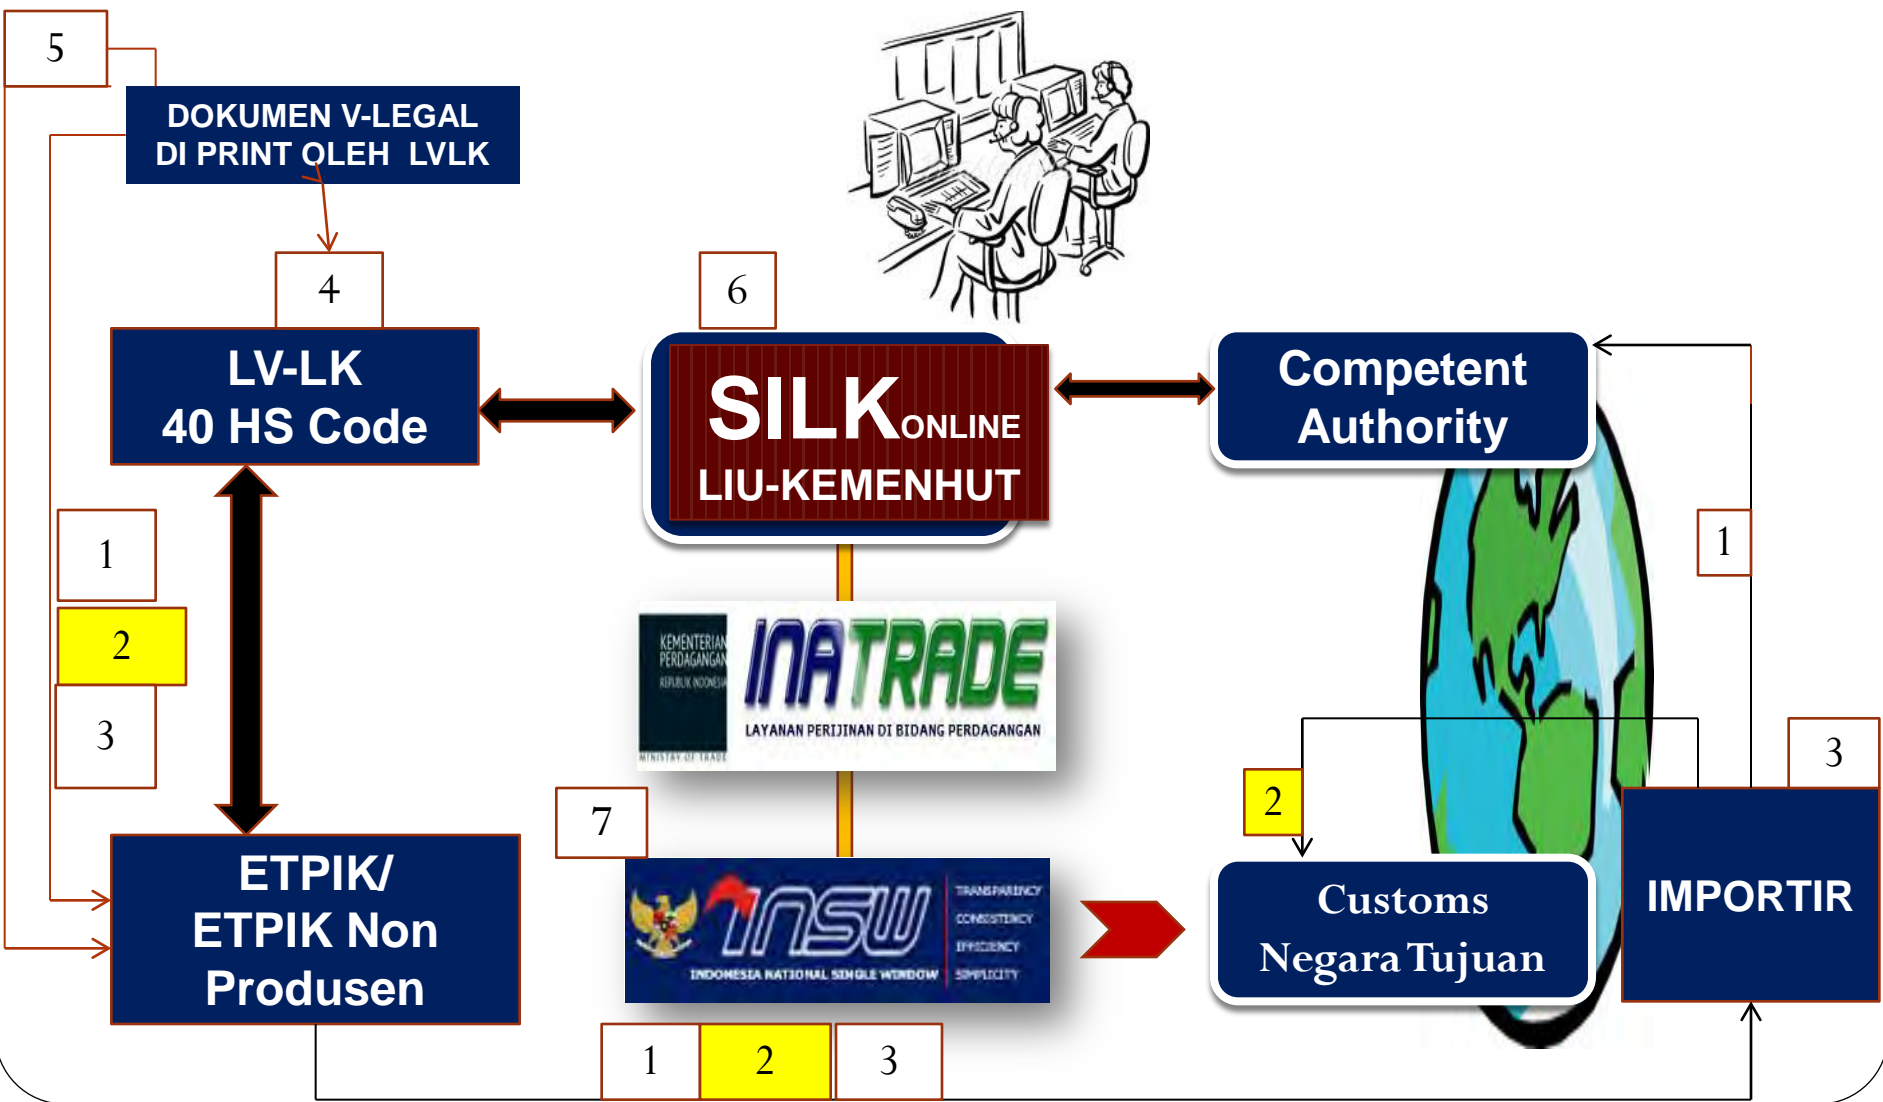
5

DOKUMEN V-LEGAL DI PRINT OLEH LVLK

4

LV-LK
40 HS Code

6

SILK ONLINE
LIU-KEMENHUT

Competent Authority

1

2

3

KEMENTERIAN PERDAGANGAN REPUBLIK INDONESIA
MINISTRY OF TRADE
INATRADE
LAYANAN PERIJINAN DI BIDANG PERDAGANGAN

1

3

2

7

ETPIK/
ETPIK Non
Produsen

INSW
INDONESIA NATIONAL SINGLE WINDOW
TRANSPARENCY
CONSISTENCY
EFFICIENCY
SIMPLICITY

Customs
Negara Tujuan

IMPORTIR

1

2

3